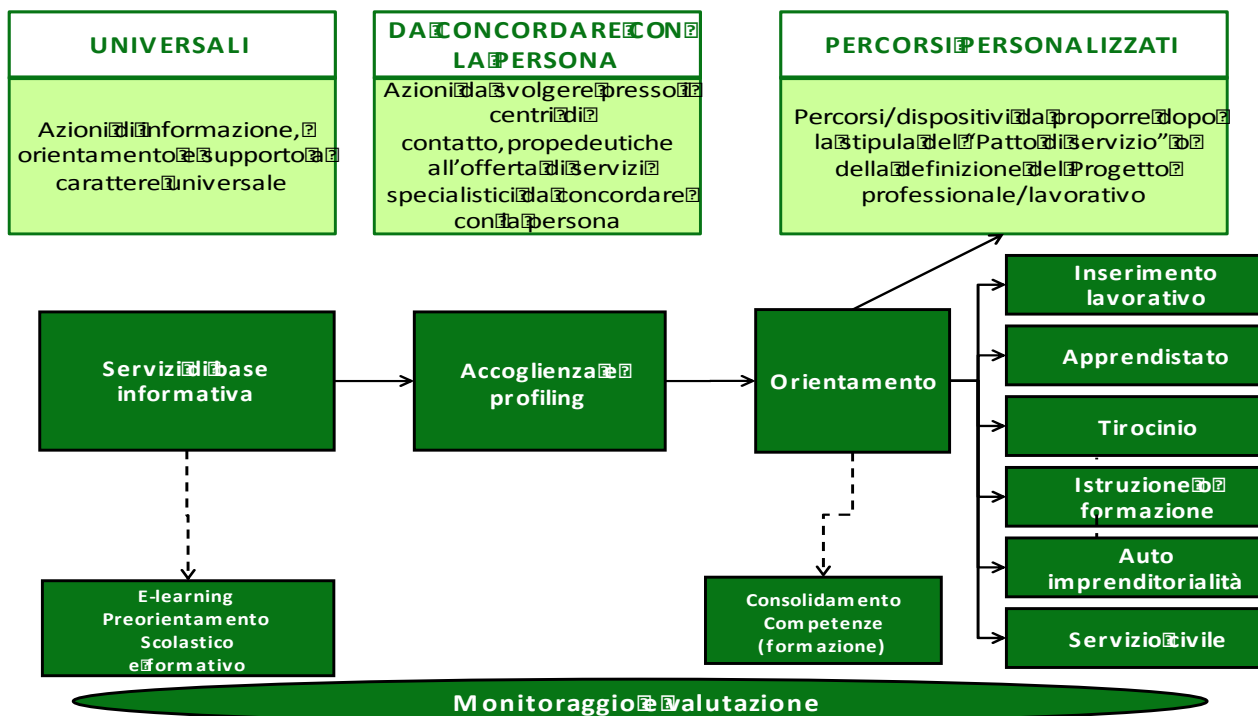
UNIVERSALI

Azioni di informazione, orientamento e supporto a carattere universale

DA CONCORDARE CON LA PERSONA

Azioni da svolgere presso i centri di contatto, propedeutiche all'offerta di servizi specialistici da concordare con la persona

PERCORSI PERSONALIZZATI

Percorsi/dispositivi da proporre dopo la stipula del "Patto di servizio" o della definizione del Progetto professionale/lavorativo

Servizi di base informativa

Accoglienza e profiling

Orientamento

Inserimento lavorativo

Apprendistato

Tirocinio

Istruzione o formazione

Auto imprenditorialità

Servizio civile

E-learning Preorientamento Scolastico e formativo

Consolidamento Competenze (formazione)

Monitoraggio e valutazione